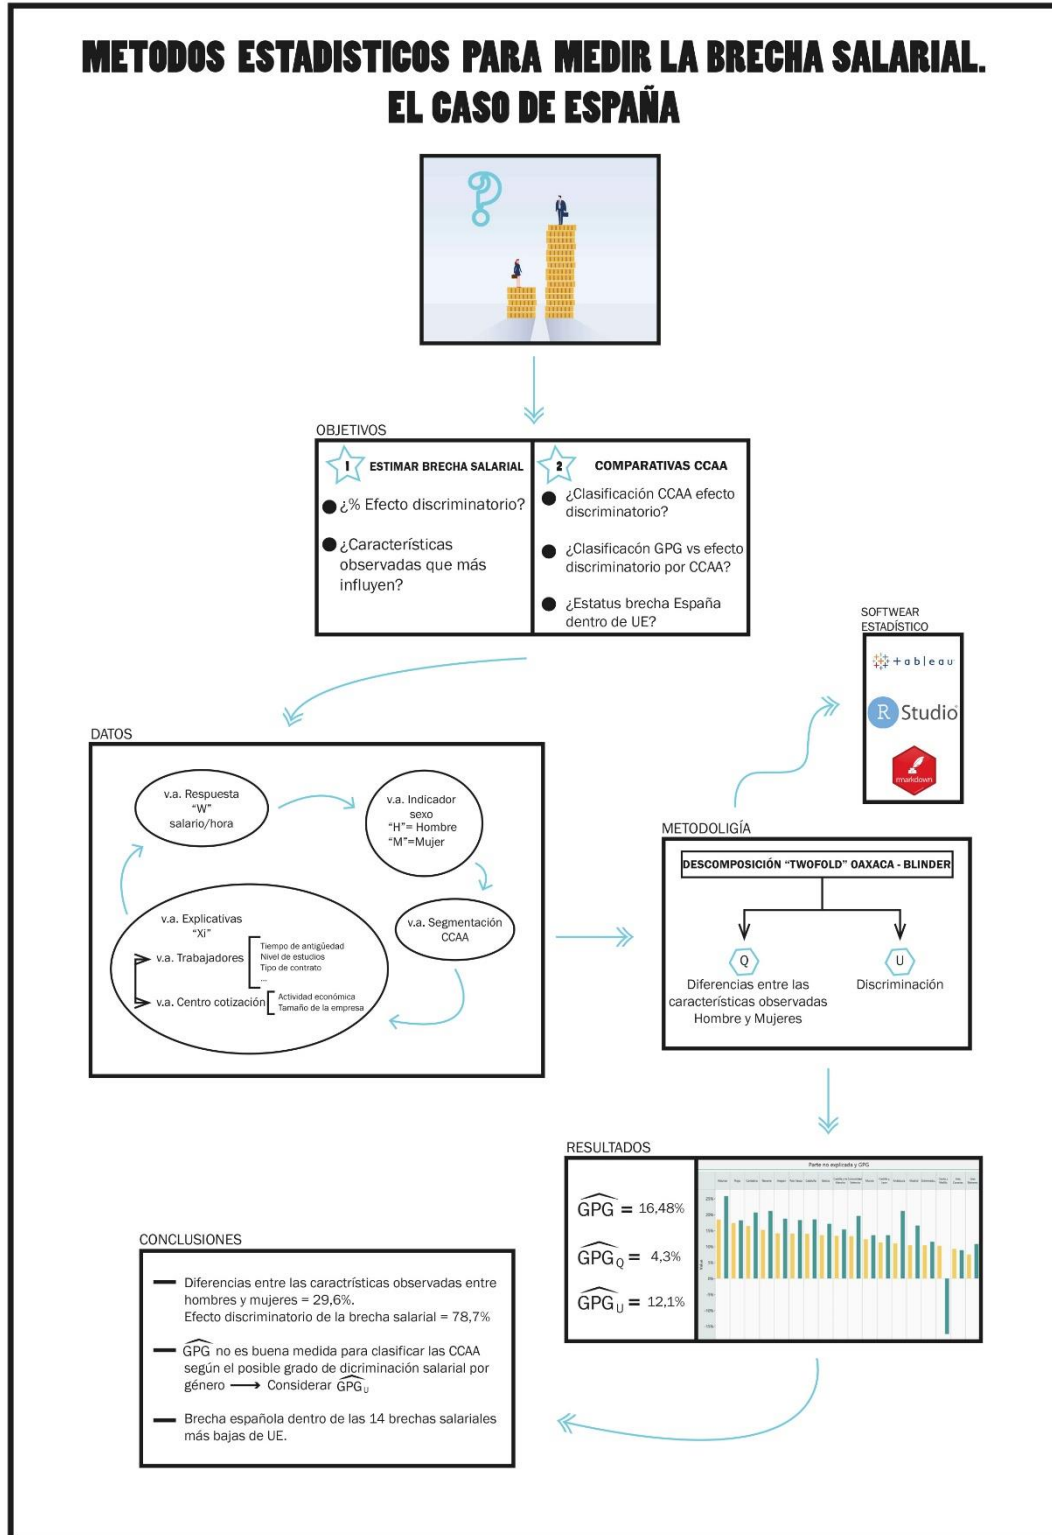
METODOS ESTADISTICOS PARA MEDIR LA BRECHA SALARIAL. EL CASO DE ESPAÑA

OBJETIVOS

1 ESTIMAR BRECHA SALARIAL
¿% Efecto discriminatorio?
¿Características observadas que más influyen?

2 COMPARATIVAS CCAA
¿Clasificación CCAA efecto discriminatorio?
¿Clasificacón GPG vs efecto discriminatorio por CCAA?
¿Estatus brecha España dentro de UE?

SOFTWEAR ESTADÍSTICO
+ableau
R Studio
rmarkdown

DATOS

v.a. Respuesta "W" salario/hora
v.a. Indicador sexo "H"= Hombre "M"=Mujer
v.a. Segmentación CCAA
v.a. Explicativas "Xi"
v.a. Trabajadores: Tiempo de antigüedad, Nivel de estudios, Tipo de contrato, ...
v.a. Centro cotización: Actividad económica, Tamaño de la empresa

METODOLOGÍA

DESCOMPOSICIÓN "TWOFOLD" OAXACA - BLINDER
Q Diferencias entre las características observadas Hombre y Mujeres
U Discriminación

RESULTADOS

$\widehat{GPG}$ = 16,48%
$\widehat{GPG}_Q$ = 4,3%
$\widehat{GPG}_U$ = 12,1%

Parte no explicada y GPG

CONCLUSIONES

Diferencias entre las caractrísticas observadas entre hombres y mujeres = 29,6%.
Efecto discriminatorio de la brecha salarial = 78,7%

$\widehat{GPG}$ no es buena medida para clasificar las CCAA según el posible grado de dicriminación salarial por género ⟶ Considerar $\widehat{GPG}_U$

Brecha española dentro de las 14 brechas salariales más bajas de UE.